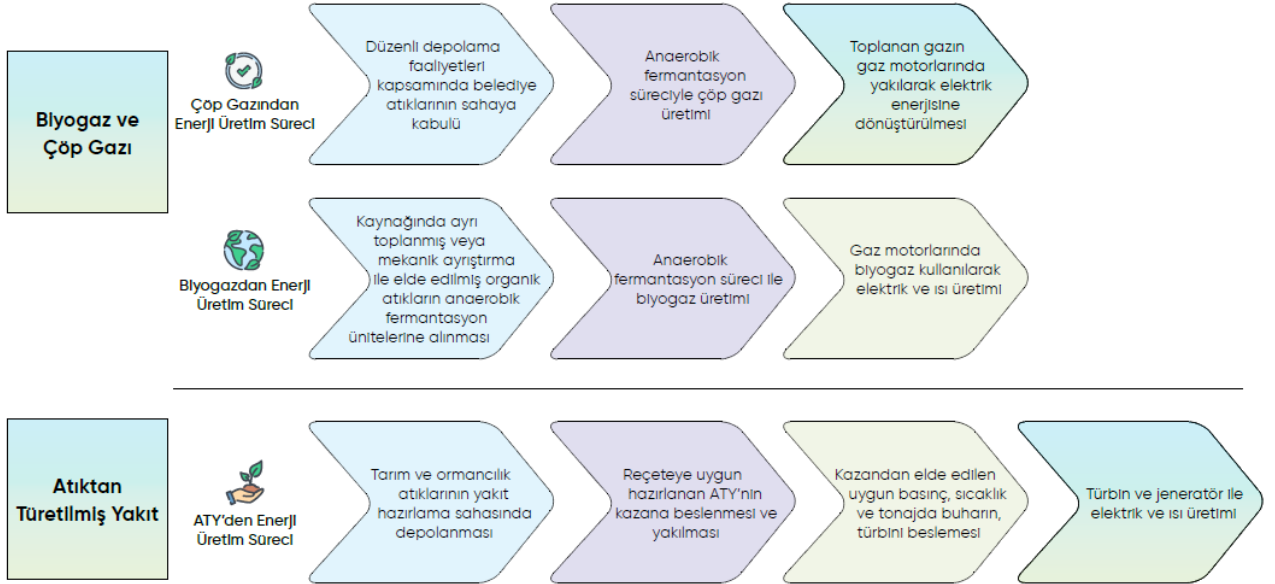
Biyogaz ve Çöp Gazı

Çöp Gazından Enerji Üretim Süreci

Düzenli depolama faaliyetleri kapsamında belediye atıklarının sahaya kabulü

Anaerobik fermantasyon süreciyle çöp gazı üretimi

Toplanan gazın gaz motorlarında yakılarak elektrik enerjisine dönüştürülmesi

Biyogazdan Enerji Üretim Süreci

Kaynağında ayrı toplanmış veya mekanik ayrıştırma ile elde edilmiş organik atıkların anaerobik fermantasyon ünitelerine alınması

Anaerobik fermantasyon süreci ile biyogaz üretimi

Gaz motorlarında biyogaz kullanılarak elektrik ve ısı üretimi

Atıktan Türetilmiş Yakıt

ATY'den Enerji Üretim Süreci

Tarım ve ormancılık atıklarının yakıt hazırlama sahasında depolanması

Reçeteye uygun hazırlanan ATY'nin kazana beslenmesi ve yakılması

Kazandan elde edilen uygun basınç, sıcaklık ve tonajda buharın, türbini beslemesi

Türbin ve jeneratör ile elektrik ve ısı üretimi